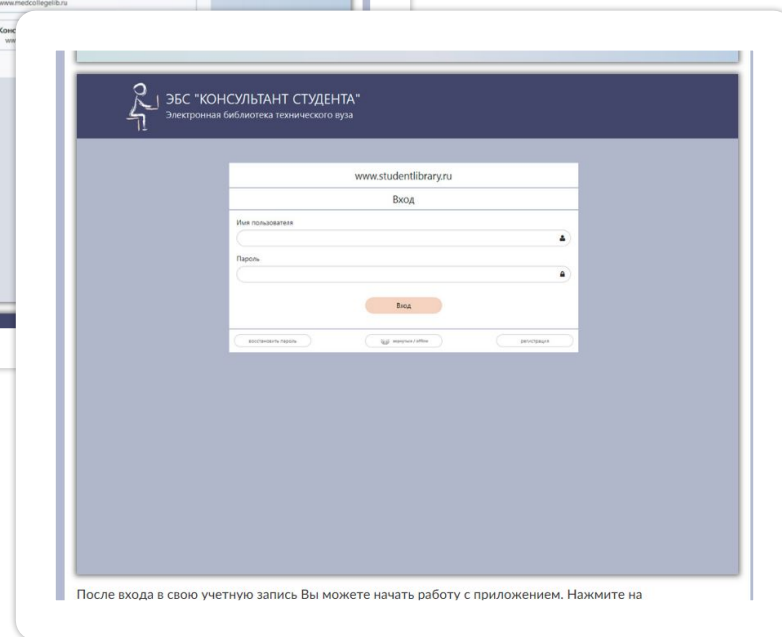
www.medcollegelib.ru

Конс

ww

ЭБС "КОНСУЛЬТАНТ СТУДЕНТА"
Электронная библиотека технического вуза

www.studentlibrary.ru

Вход

Имя пользователя

Пароль

Вход

восстановить пароль

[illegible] / offline

регистрация

После входа в свою учетную запись Вы можете начать работу с приложением. Нажмите на